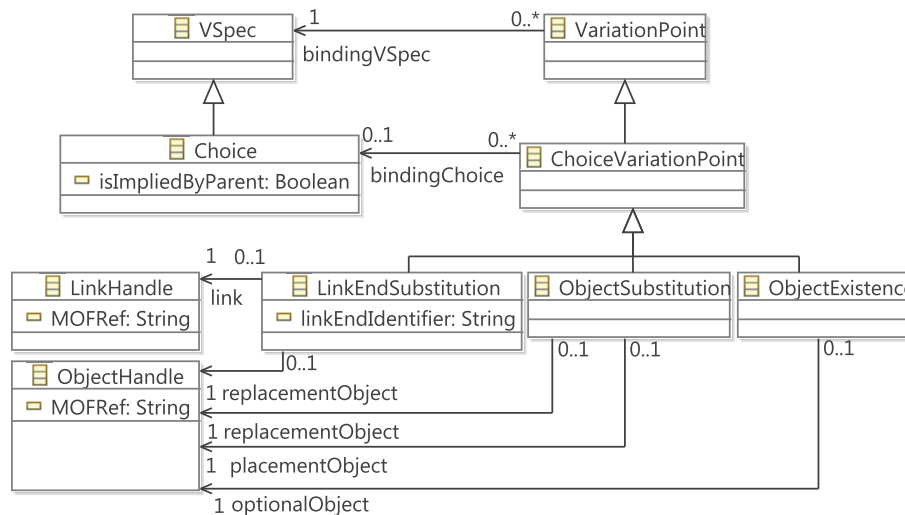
VSpec
1
0..*
VariationPoint
bindingVSpec
Choice
isImpliedByParent: Boolean
0..1
0..*
ChoiceVariationPoint
bindingChoice
1
0..1
LinkHandle
MOFRef: String
link
LinkEndSubstitution
linkEndIdentifier: String
ObjectSubstitution
ObjectExistence
0..1
0..1
0..1
0..1
ObjectHandle
MOFRef: String
1 replacementObject
1 replacementObject
1 placementObject
1 optionalObject